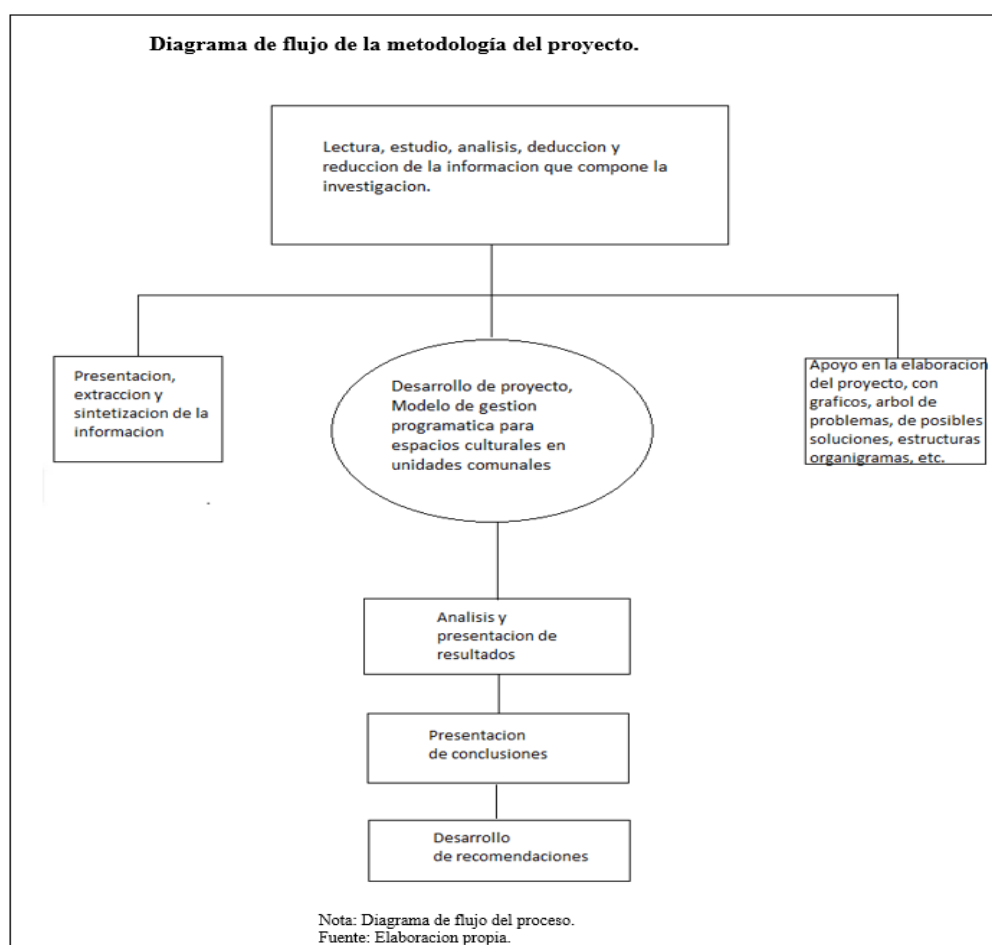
Diagrama de flujo de la metodología del proyecto.

Lectura, estudio, analisis, deduccion y reduccion de la informacion que compone la investigacion.

Presentacion, extraccion y sintetizacion de la informacion

Desarrollo de proyecto, Modelo de gestion programatica para espacios culturales en unidades comunales

Apoyo en la elaboracion del proyecto, con graficos, arbol de problemas, de posibles soluciones, estructuras organigramas, etc.

Analisis y presentacion de resultados

Presentacion de conclusiones

Desarrollo de recomendaciones

Nota: Diagrama de flujo del proceso.
Fuente: Elaboracion propia.